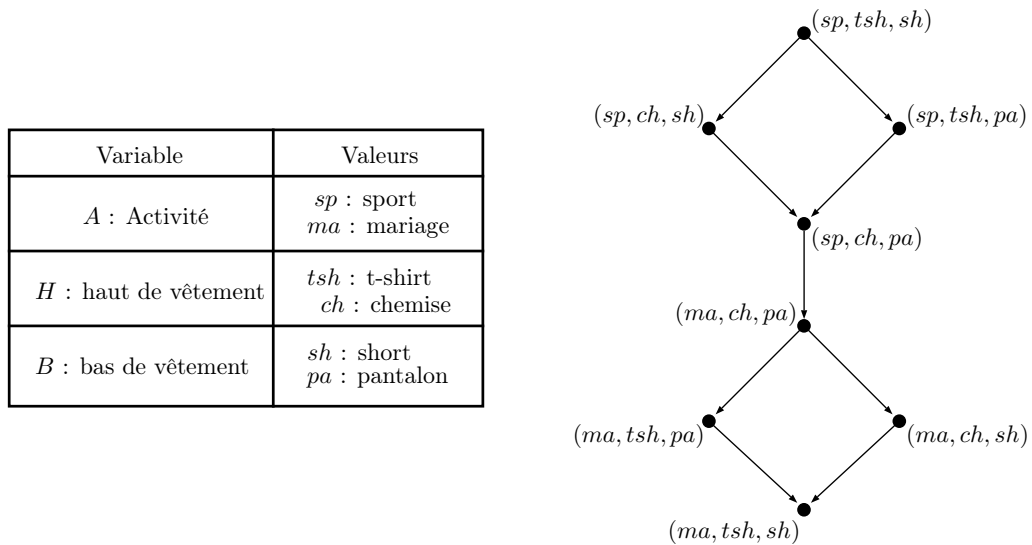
| Variable | Valeurs |
|---|---|
| $A$ : Activité | $sp$ : sport<br>$ma$ : mariage |
| $H$ : haut de vêtement | $tsh$ : t-shirt<br>$ch$ : chemise |
| $B$ : bas de vêtement | $sh$ : short<br>$pa$ : pantalon |

$(sp, tsh, sh)$
$(sp, ch, sh)$
$(sp, tsh, pa)$
$(sp, ch, pa)$
$(ma, ch, pa)$
$(ma, tsh, pa)$
$(ma, ch, sh)$
$(ma, tsh, sh)$